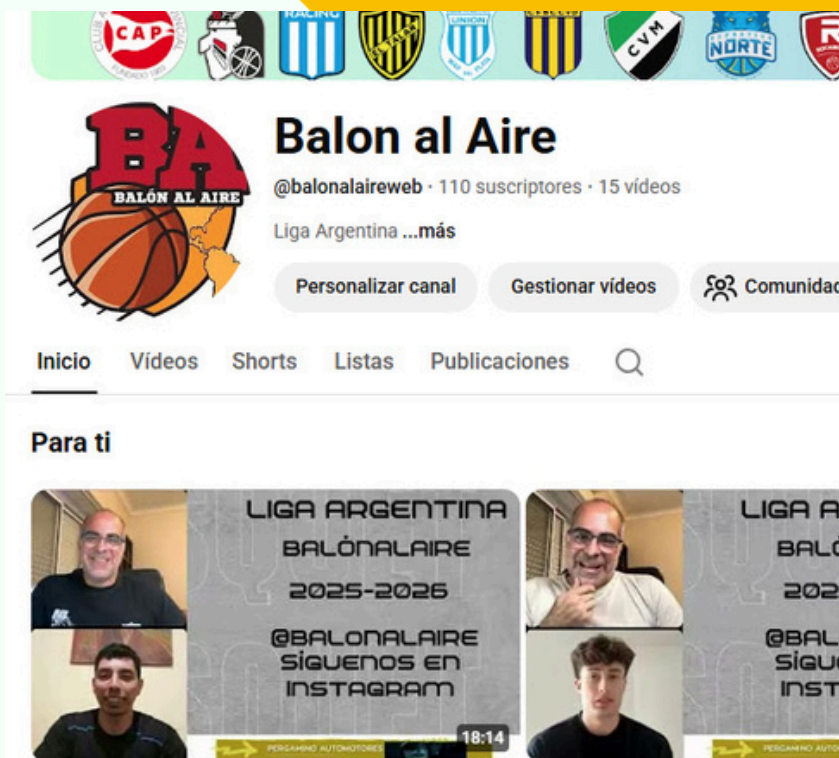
CAP
RACING
UNION
CVM
NORTE

BA
BALÓN AL AIRE

Balon al Aire
@balonalaireweb · 110 suscriptores · 15 vídeos
Liga Argentina ...más
Personalizar canal
Gestionar vídeos
Comunidad

Inicio
Vídeos
Shorts
Listas
Publicaciones

Para ti

LIGA ARGENTINA
BALÓNALAIRE
2025-2026
@BALONALAIRE
SIGUENOS EN
INSTAGRAM
18:14
PERGAMINO AUTOMOTORES

LIGA A
BALÓ
202
@BAL
SIGUE
INST
PERGAMINO AUTO